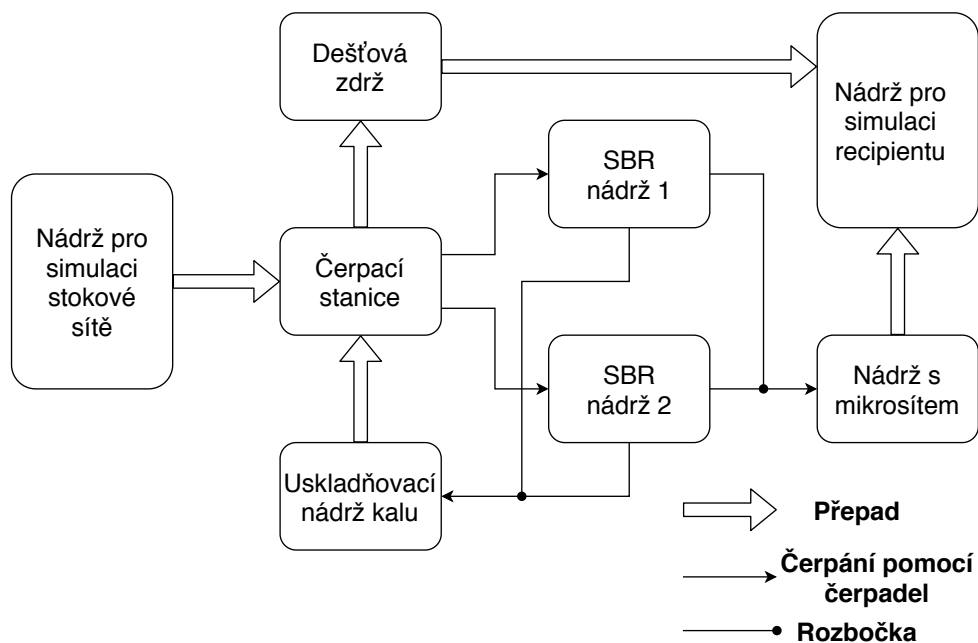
Dešťová zdrž

Nádrž pro simulaci recipientu

SBR nádrž 1

Nádrž pro simulaci stokové sítě

Čerpací stanice

SBR nádrž 2

Nádrž s mikrosítem

Uskladňovací nádrž kalu

Přepad

Čerpání pomocí čerpadel

Rozbočka